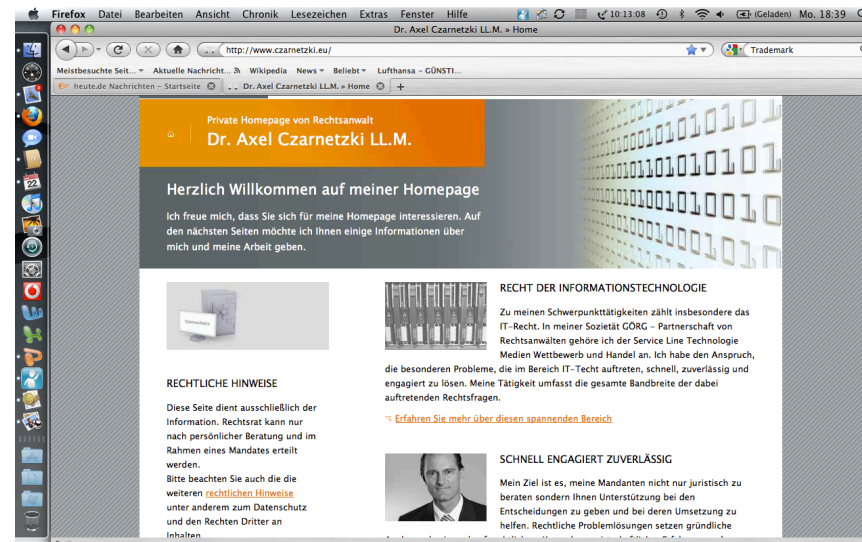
Firefox Datei Bearbeiten Ansicht Chronik Lesezeichen Extras Fenster Hilfe
10:13:08 (Geladen) Mo. 18:39

Dr. Axel Czarnetzki LL.M. » Home

http://www.czarnetzki.eu/

Trademark

Meistbesuchte Seit... Aktuelle Nachricht... Wikipedia News Beliebt Lufthansa - GÜNSTI...

heute.de Nachrichten - Startseite
Dr. Axel Czarnetzki LL.M. » Home

Private Homepage von Rechtsanwalt
Dr. Axel Czarnetzki LL.M.

Herzlich Willkommen auf meiner Homepage

Ich freue mich, dass Sie sich für meine Homepage interessieren. Auf den nächsten Seiten möchte ich Ihnen einige Informationen über mich und meine Arbeit geben.

RECHTLICHE HINWEISE

Diese Seite dient ausschließlich der Information. Rechtsrat kann nur nach persönlicher Beratung und im Rahmen eines Mandates erteilt werden.
Bitte beachten Sie auch die die weiteren rechtlichen Hinweise unter anderem zum Datenschutz und den Rechten Dritter an Inhalten.

RECHT DER INFORMATIONSTECHNOLOGIE

Zu meinen Schwerpunkttätigkeiten zählt insbesondere das IT-Recht. In meiner Sozietät GÖRG - Partnerschaft von Rechtsanwälten gehöre ich der Service Line Technologie Medien Wettbewerb und Handel an. Ich habe den Anspruch, die besonderen Probleme, die im Bereich IT-Techt auftreten, schnell, zuverlässig und engagiert zu lösen. Meine Tätigkeit umfasst die gesamte Bandbreite der dabei auftretenden Rechtsfragen.

Erfahren Sie mehr über diesen spannenden Bereich

SCHNELL ENGAGIERT ZUVERLÄSSIG

Mein Ziel ist es, meine Mandanten nicht nur juristisch zu beraten sondern Ihnen Unterstützung bei den Entscheidungen zu geben und bei deren Umsetzung zu helfen. Rechtliche Problemlösungen setzen gründliche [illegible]